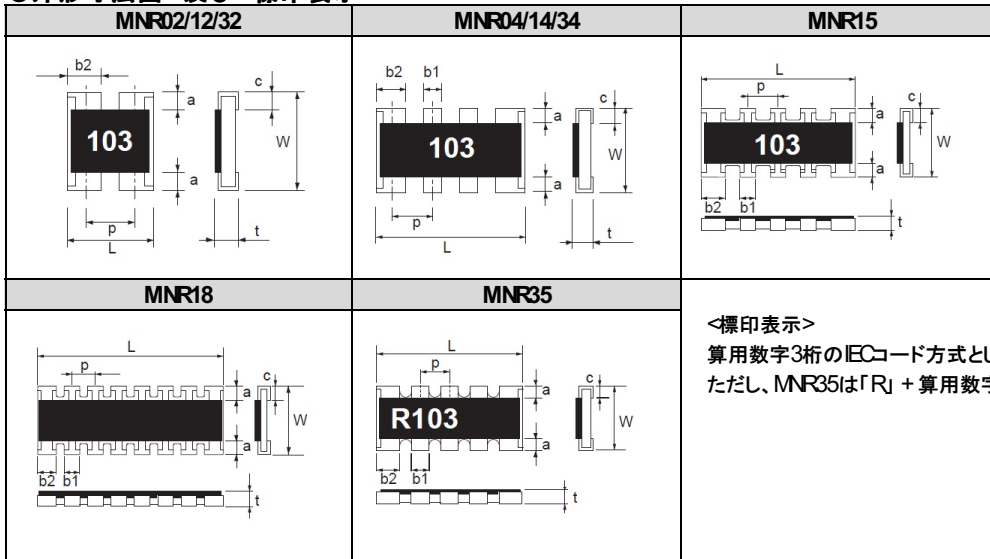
●外形寸法図 及び 標印表示

| MNR02/12/32 | MNR04/14/34 | MNR15 |
|---|---|---|
| b2 c a 103 W a p L t | b2 b1 c a 103 W a p L t | L p c a 103 W a b2 b1 t |
| MNR18 | MNR35 | |
| L p c a W a b2 b1 t | L p c a R103 W a b2 b1 t | <標印表示> 算用数字3桁のIECコード方式とし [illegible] ただし、MNR35は「R」+算用数字 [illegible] |